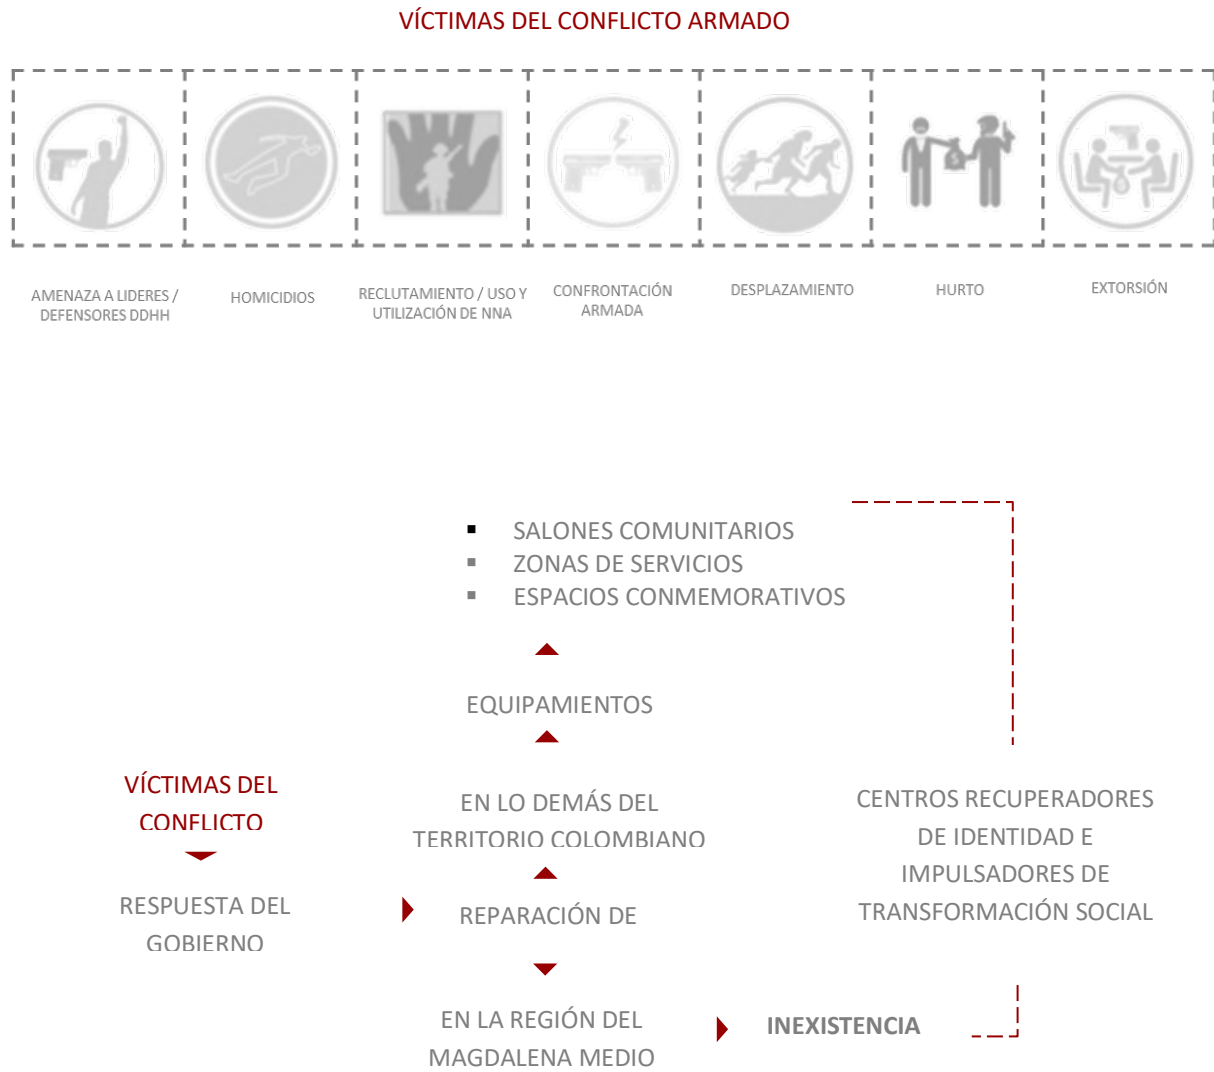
VÍCTIMAS DEL CONFLICTO ARMADO

AMENAZA A LIDERES / DEFENSORES DDHH

HOMICIDIOS

RECLUTAMIENTO / USO Y UTILIZACIÓN DE NNA

CONFRONTACIÓN ARMADA

DESPLAZAMIENTO

HURTO

EXTORSIÓN

- SALONES COMUNITARIOS
- ZONAS DE SERVICIOS
- ESPACIOS CONMEMORATIVOS

EQUIPAMIENTOS

VÍCTIMAS DEL CONFLICTO

EN LO DEMÁS DEL TERRITORIO COLOMBIANO

CENTROS RECUPERADORES DE IDENTIDAD E IMPULSADORES DE TRANSFORMACIÓN SOCIAL

RESPUESTA DEL GOBIERNO

REPARACIÓN DE

EN LA REGIÓN DEL MAGDALENA MEDIO

INEXISTENCIA